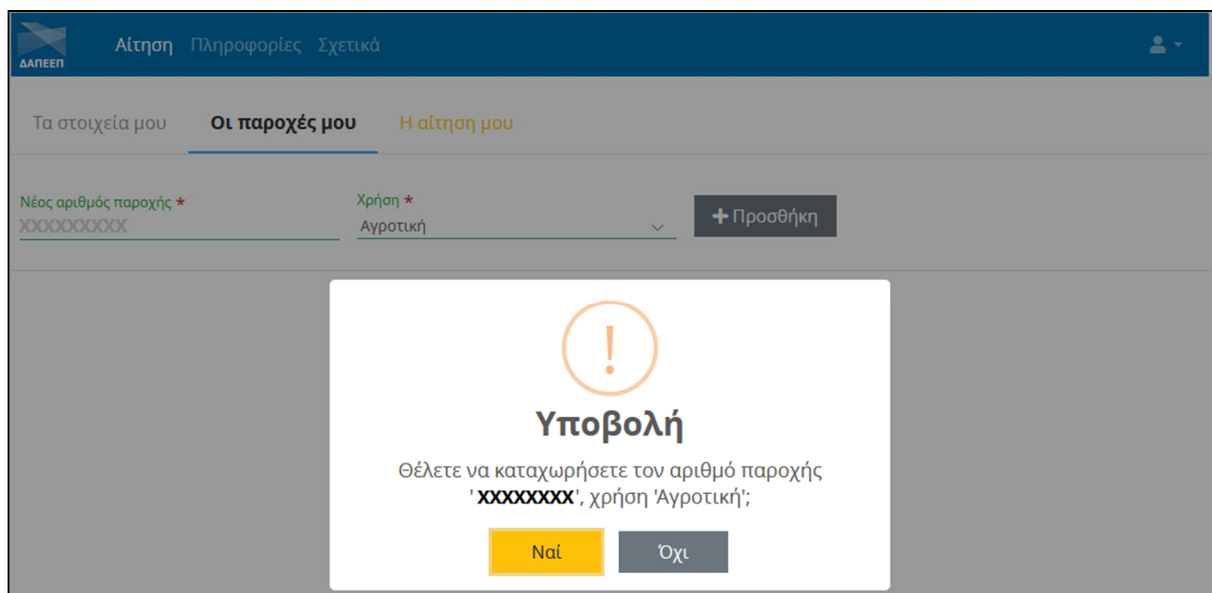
ΔΑΠΕΕΠ

Αίτηση Πληροφορίες Σχετικά

Τα στοιχεία μου Οι παροχές μου Η αίτηση μου

Νέος αριθμός παροχής *
XXXXXXXXX

Χρήση *
Αγροτική

+ Προσθήκη

!

Υποβολή

Θέλετε να καταχωρήσετε τον αριθμό παροχής '**XXXXXXXX**', χρήση 'Αγροτική';

Ναί Όχι